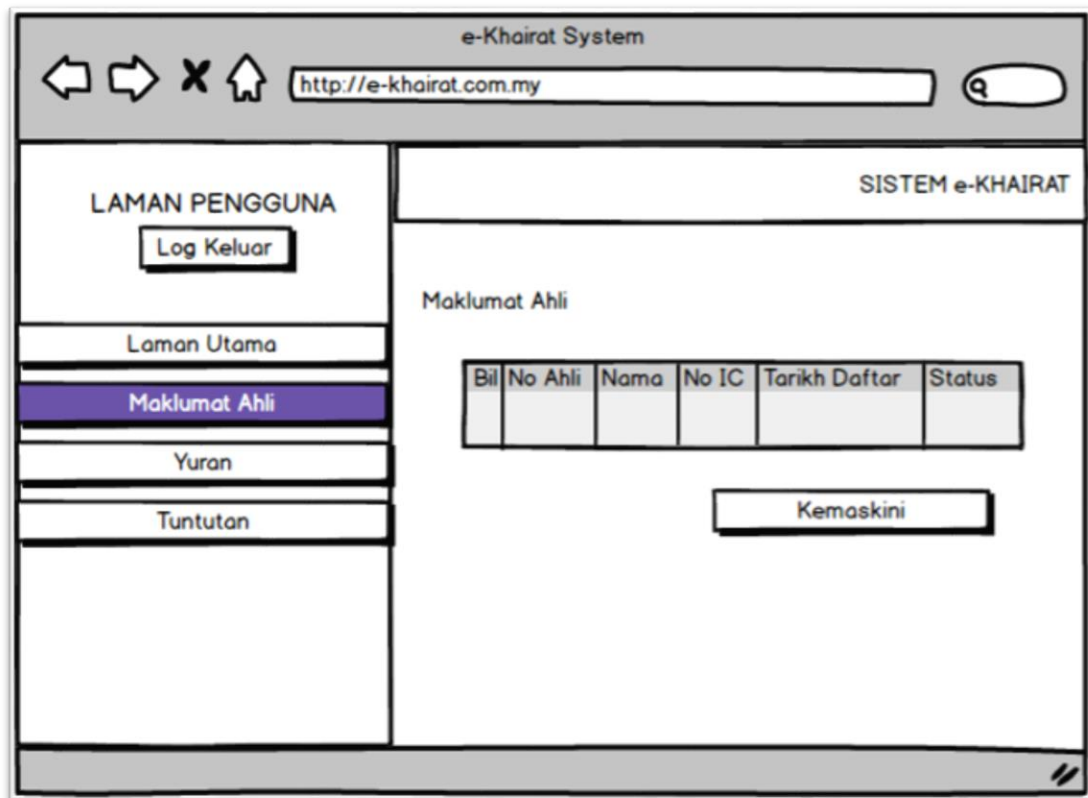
e-Khairat System

http://e-khairat.com.my

LAMAN PENGGUNA

Log Keluar

SISTEM e-KHAIRAT

Maklumat Ahli

Laman Utama

Maklumat Ahli

Yuran

Tuntutan

| Bil | No Ahli | Nama | No IC | Tarikh Daftar | Status |
|---|---|---|---|---|---|
| | | | | | |

Kemaskini